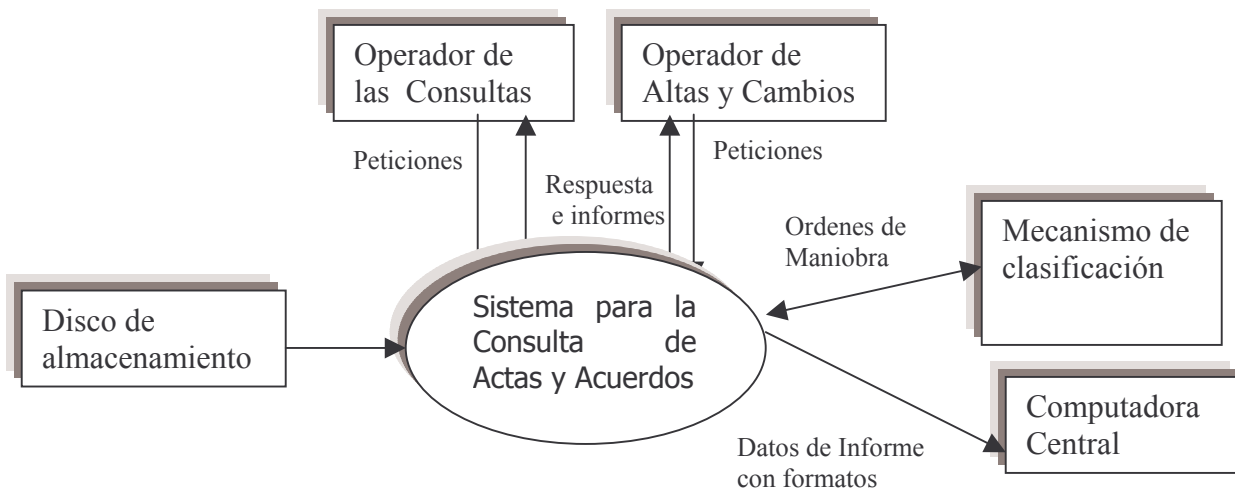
Operador de las Consultas

Operador de Altas y Cambios

Peticiones

Respuesta e informes

Peticiones

Ordenes de Maniobra

Mecanismo de clasificación

Disco de almacenamiento

Sistema para la Consulta de Actas y Acuerdos

Computadora Central

Datos de Informe con formatos